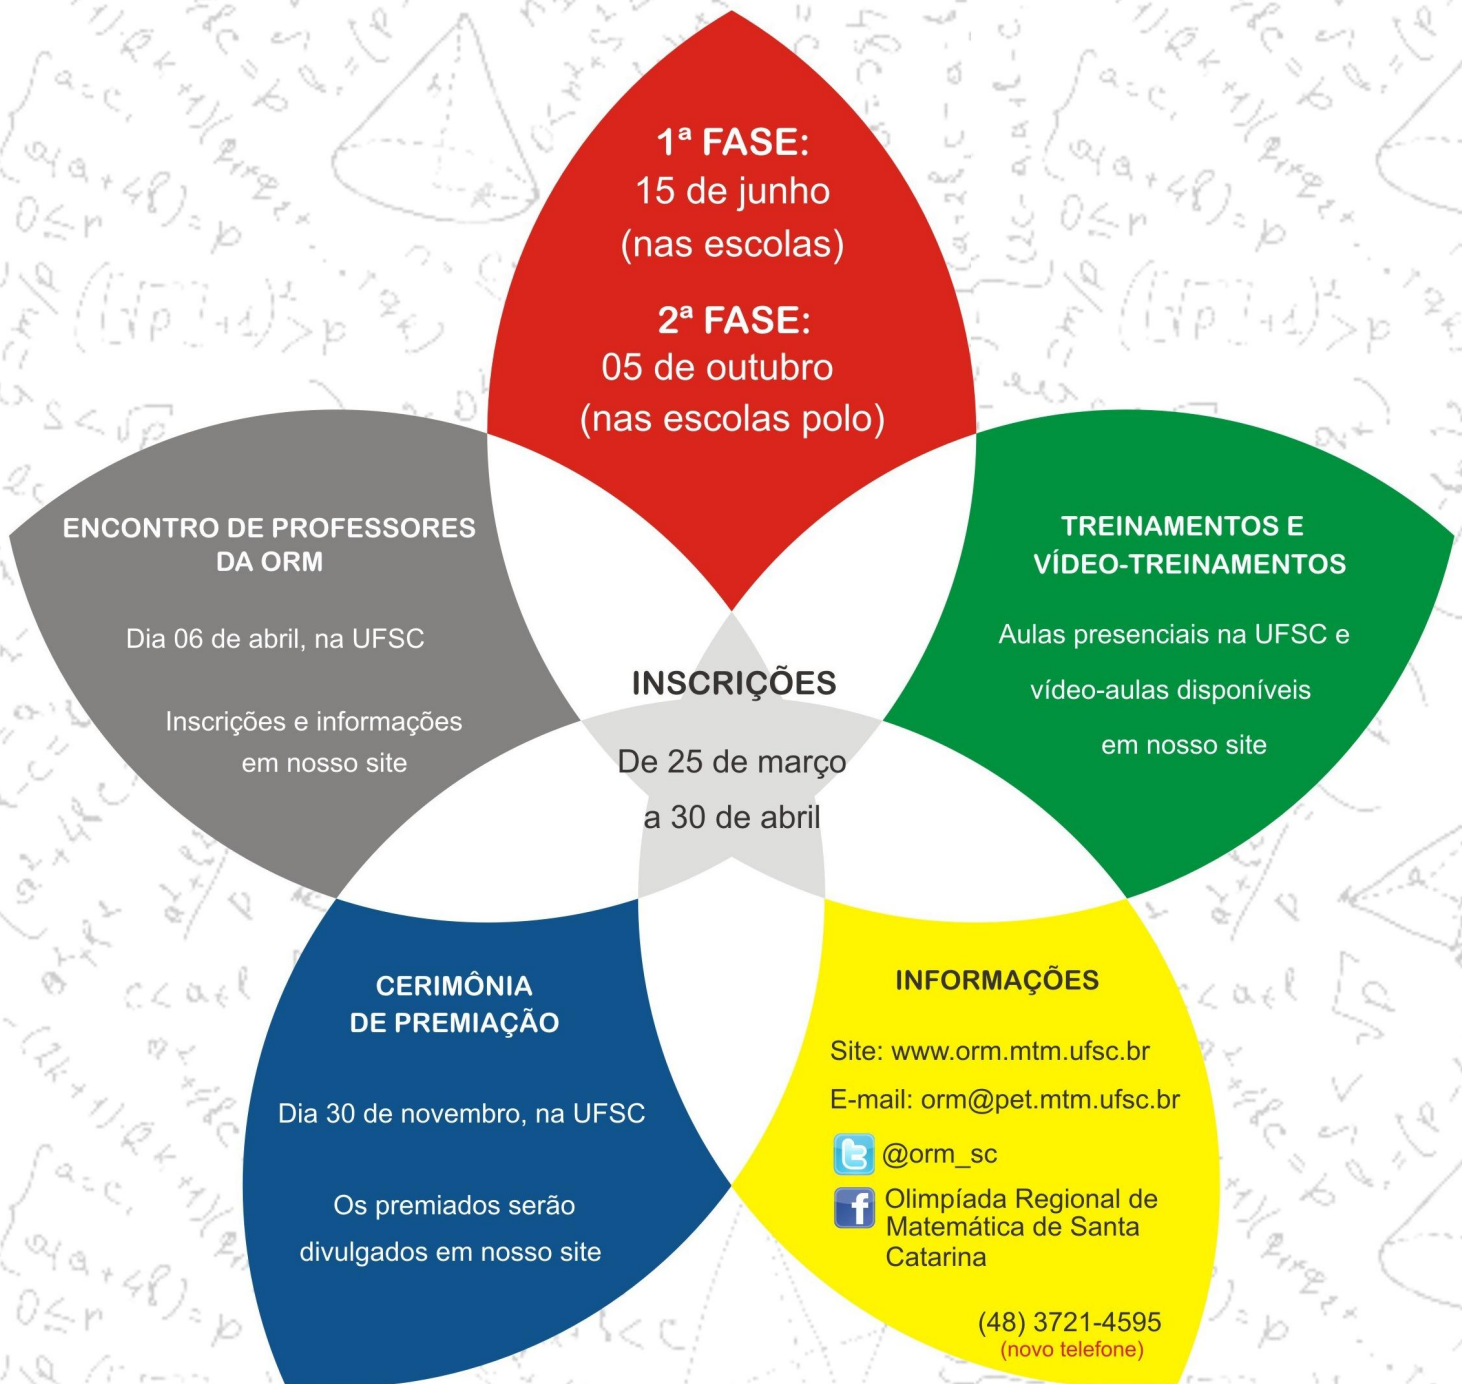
1ª FASE:
15 de junho
(nas escolas)

2ª FASE:
05 de outubro
(nas escolas polo)

ENCONTRO DE PROFESSORES DA ORM

Dia 06 de abril, na UFSC

Inscrições e informações em nosso site

TREINAMENTOS E VÍDEO-TREINAMENTOS

Aulas presenciais na UFSC e vídeo-aulas disponíveis em nosso site

INSCRIÇÕES

De 25 de março a 30 de abril

CERIMÔNIA DE PREMIAÇÃO

Dia 30 de novembro, na UFSC

Os premiados serão divulgados em nosso site

INFORMAÇÕES

Site: www.orm.mtm.ufsc.br

E-mail: orm@pet.mtm.ufsc.br

@orm_sc

Olimpíada Regional de Matemática de Santa Catarina

(48) 3721-4595
(novo telefone)